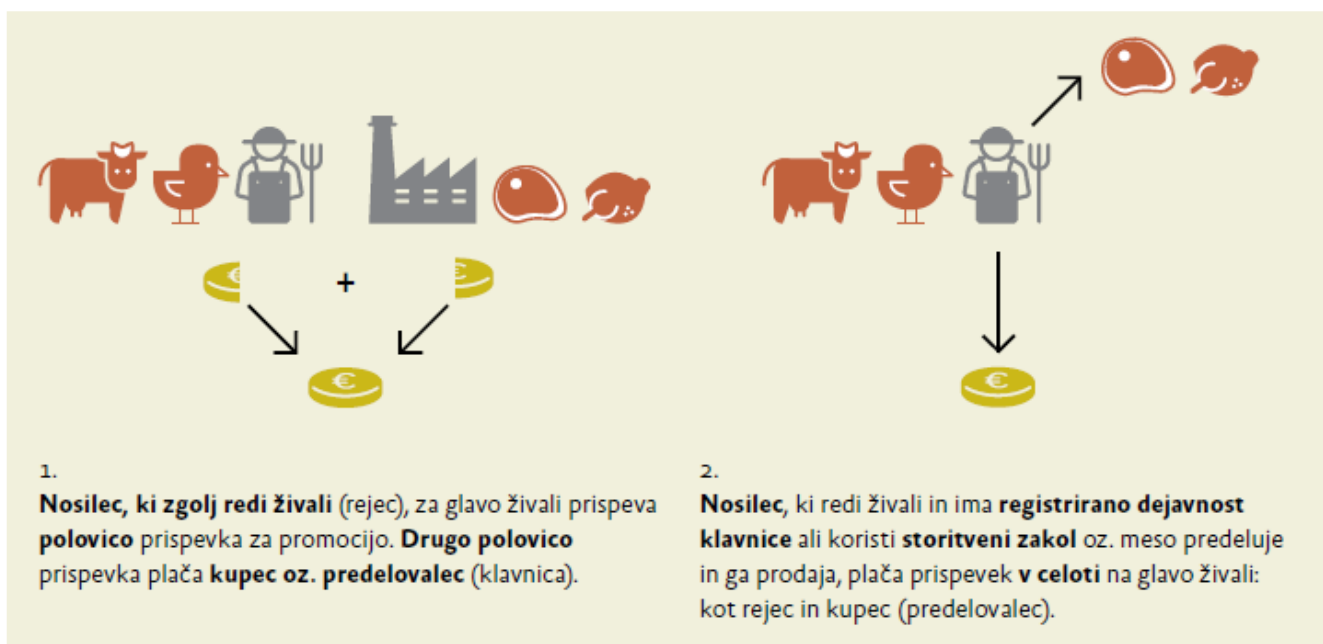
+

1.
**Nosilec, ki zgolj redi živali** (rejec), za glavo živali prispeva **polovico** prispevka za promocijo. **Drugo polovico** prispevka plača **kupec oz. predelovalec** (klavnica).

2.
**Nosilec**, ki redi živali in ima **registrirano dejavnost klavnice** ali koristi **storitveni zakol** oz. meso predeluje in ga prodaja, plača prispevek **v celoti** na glavo živali: kot rejec in kupec (predelovalec).